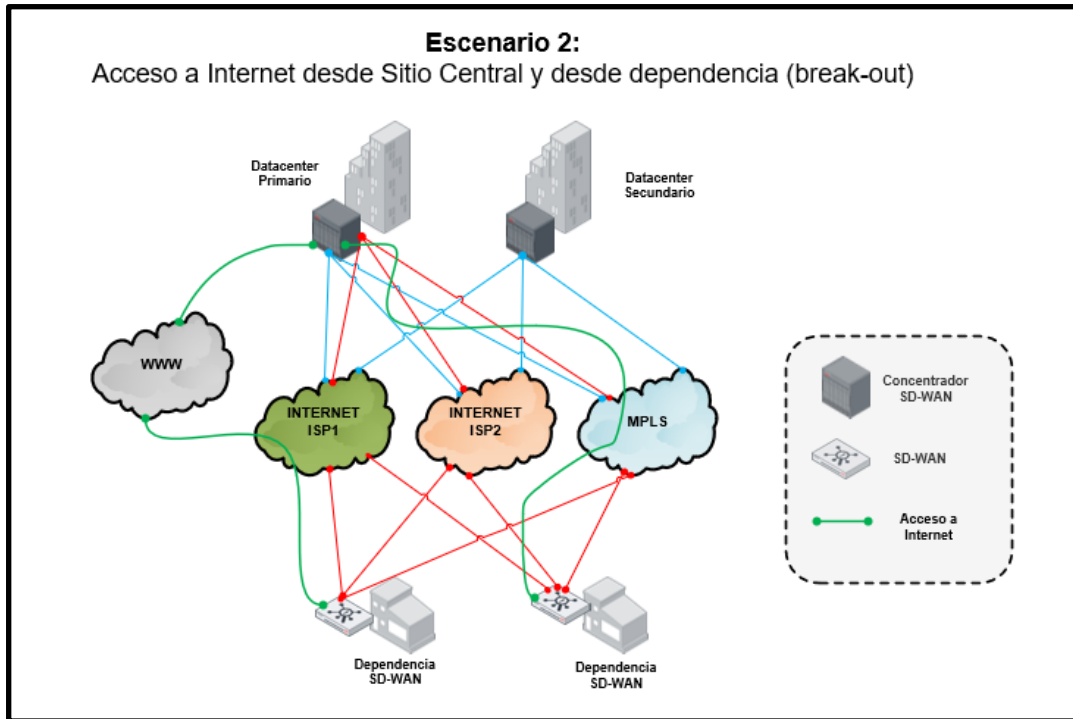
Escenario 2:
Acceso a Internet desde Sitio Central y desde dependencia (break-out)

Datacenter Primario

Datacenter Secundario

WWW

INTERNET ISP1

INTERNET ISP2

MPLS

Concentrador SD-WAN

SD-WAN

Acceso a Internet

Dependencia SD-WAN

Dependencia SD-WAN